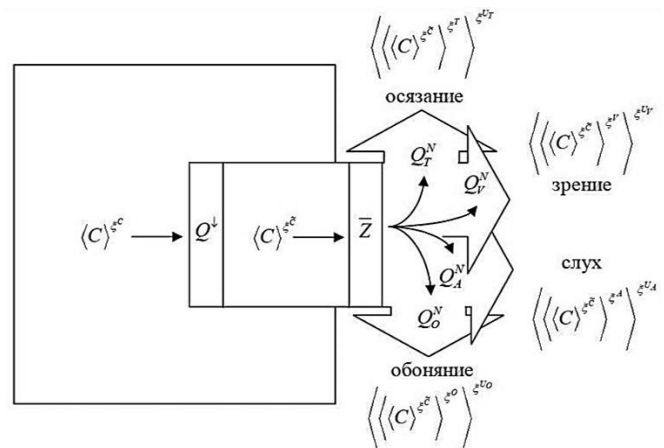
$\left\langle \left\langle \left\langle C \right\rangle^{\varsigma^{\tilde{C}}} \right\rangle^{\varsigma^{T}} \right\rangle^{\varsigma^{U_T}}$

осязание

$\left\langle \left\langle \left\langle C \right\rangle^{\varsigma^{\tilde{C}}} \right\rangle^{\varsigma^{V}} \right\rangle^{\varsigma^{U_V}}$

зрение

$Q_T^N$

$Q_V^N$

$\left\langle C \right\rangle^{\varsigma^{C}}$

$Q^{\downarrow}$

$\left\langle C \right\rangle^{\varsigma^{\tilde{C}}}$

$\overline{Z}$

$Q_A^N$

$Q_O^N$

слух

$\left\langle \left\langle \left\langle C \right\rangle^{\varsigma^{\tilde{C}}} \right\rangle^{\varsigma^{A}} \right\rangle^{\varsigma^{U_A}}$

обоняние

$\left\langle \left\langle \left\langle C \right\rangle^{\varsigma^{\tilde{C}}} \right\rangle^{\varsigma^{O}} \right\rangle^{\varsigma^{U_O}}$